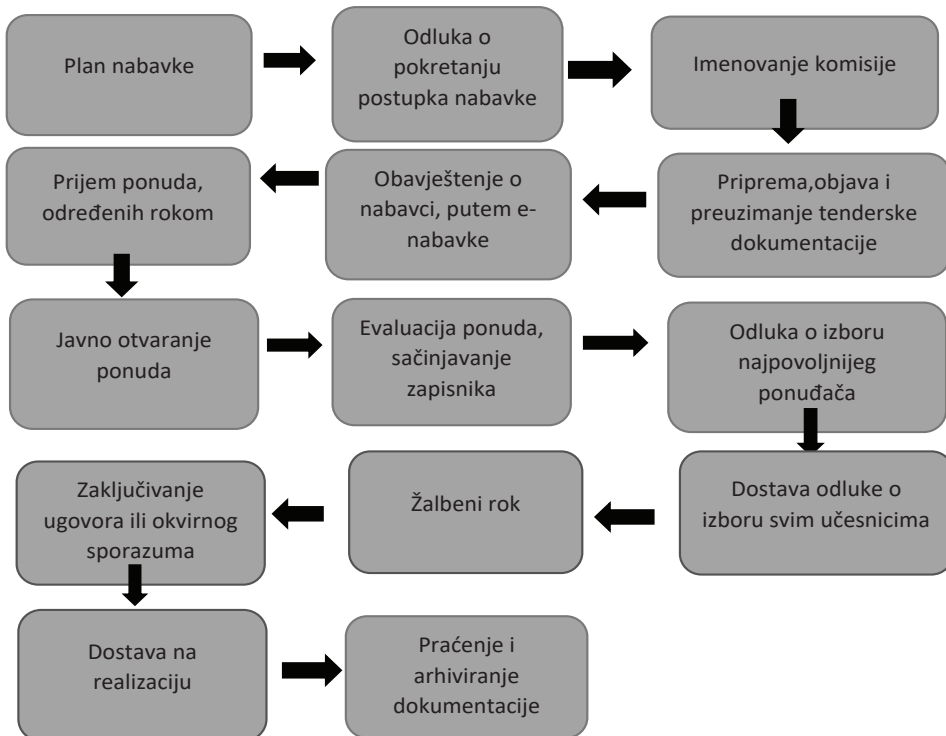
Plan nabavke

Odluka o pokretanju postupka nabavke

Imenovanje komisije

Priprema,objava i preuzimanje tenderske dokumentacije

Obavještenje o nabavci, putem e-nabavke

Prijem ponuda, određenih rokom

Javno otvaranje ponuda

Evaluacija ponuda, sačinjavanje zapisnika

Odluka o izboru najpovoljnijeg ponuđača

Dostava odluke o izboru svim učesnicima

Žalbeni rok

Zaključivanje ugovora ili okvirnog sporazuma

Dostava na realizaciju

Praćenje i arhiviranje dokumentacije